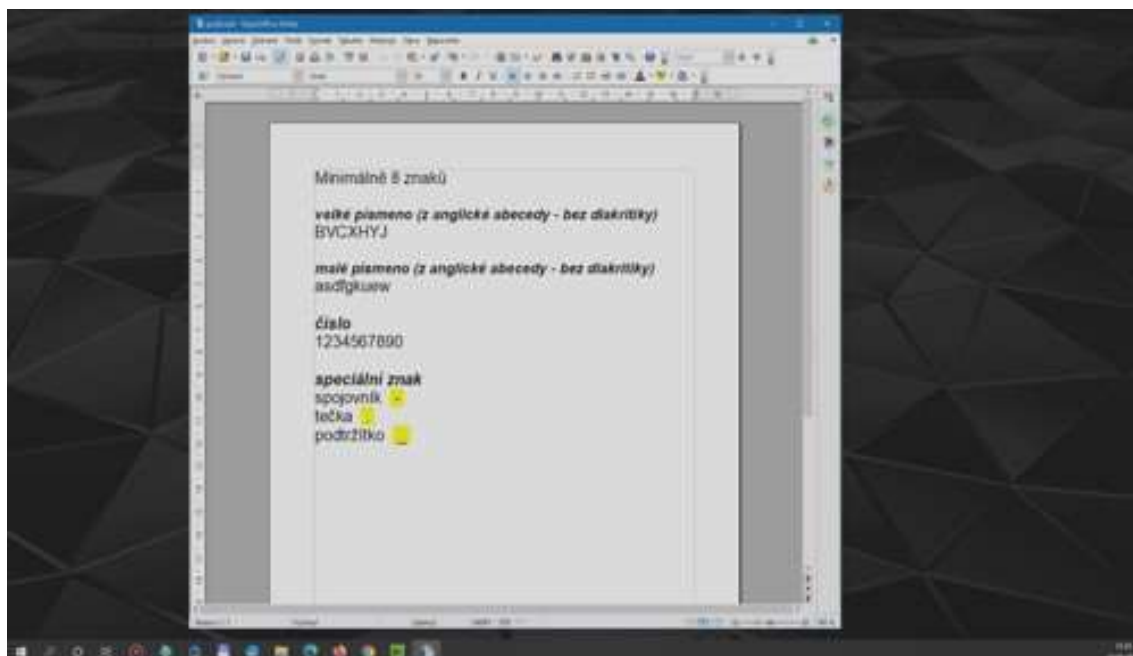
Minimálně 8 znaků

velké písmeno (z anglické abecedy - bez diakritiky)
BVCXHYJ

malé písmeno (z anglické abecedy - bez diakritiky)
asdfgkuew

číslo
1234567890

speciální znak
spojovník -
tečka .
podtržítko _